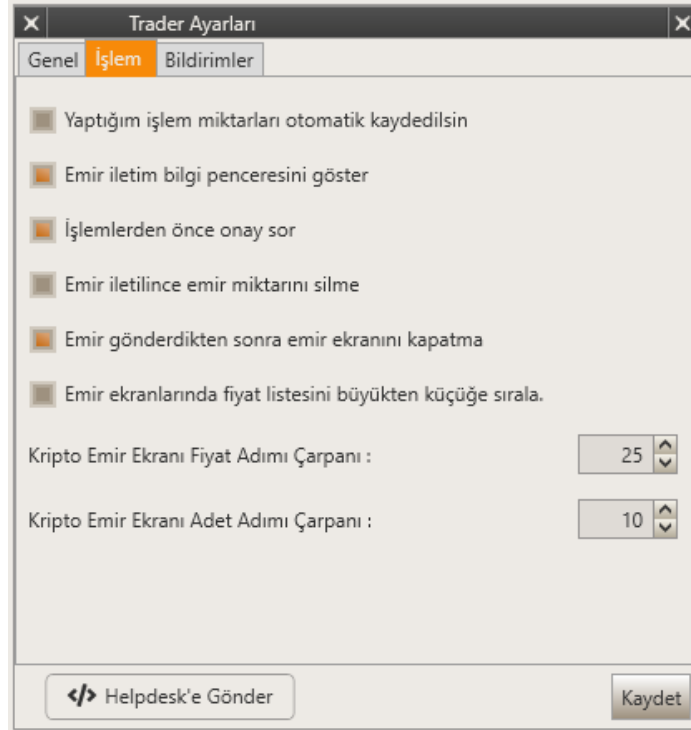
✕ Trader Ayarları ✕

Genel | İşlem | Bildirimler

Yaptığım işlem miktarları otomatik kaydedilsin

Emir iletim bilgi penceresini göster

İşlemlerden önce onay sor

Emir iletilince emir miktarını silme

Emir gönderdikten sonra emir ekranını kapatma

Emir ekranlarında fiyat listesini büyükten küçüğe sırala.

Kripto Emir Ekranı Fiyat Adımı Çarpanı : 25

Kripto Emir Ekranı Adet Adımı Çarpanı : 10

</> Helpdesk'e Gönder

Kaydet